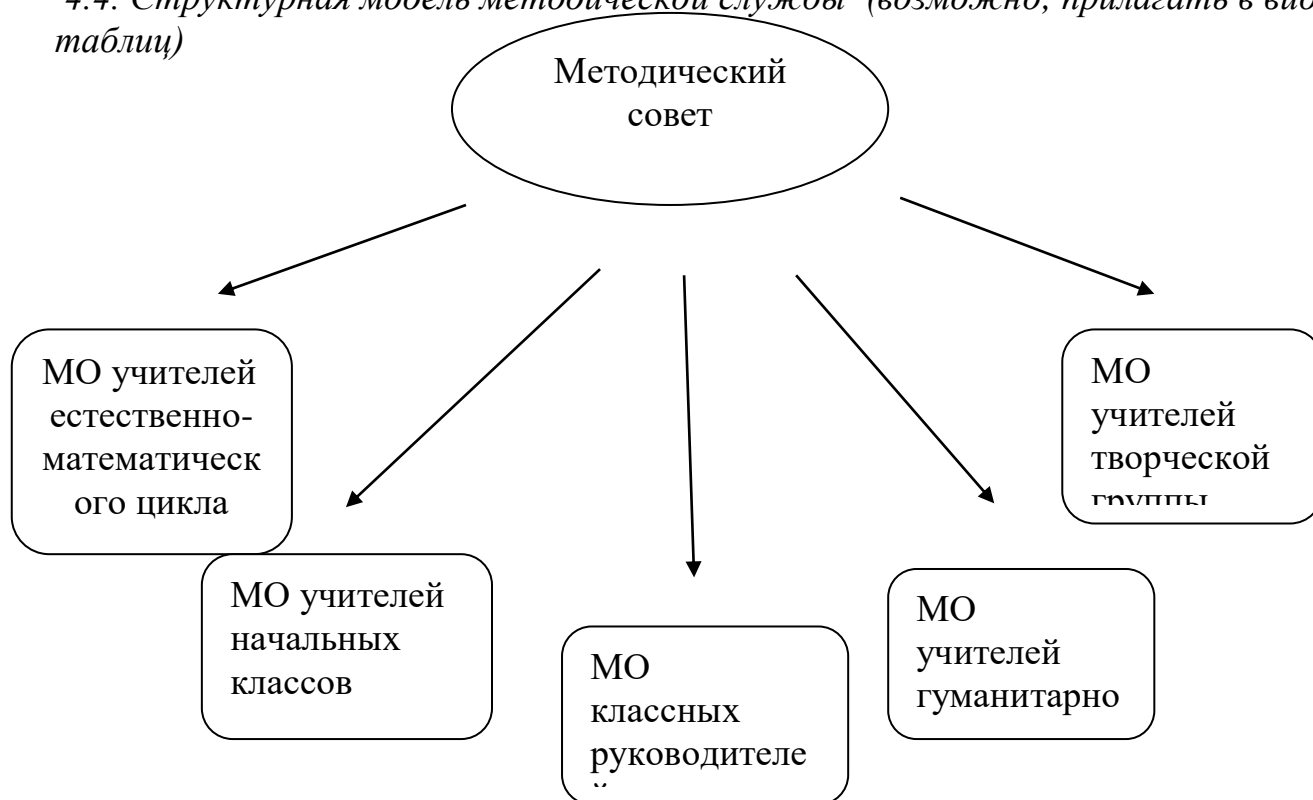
4.4. Структурная модель методической службы (возможно, прилагать в вид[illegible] таблиц)

Методический совет

МО учителей естественно-математического цикла

МО учителей начальных классов

МО классных руководителе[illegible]

МО учителей гуманитарно

МО учителей творческой группы